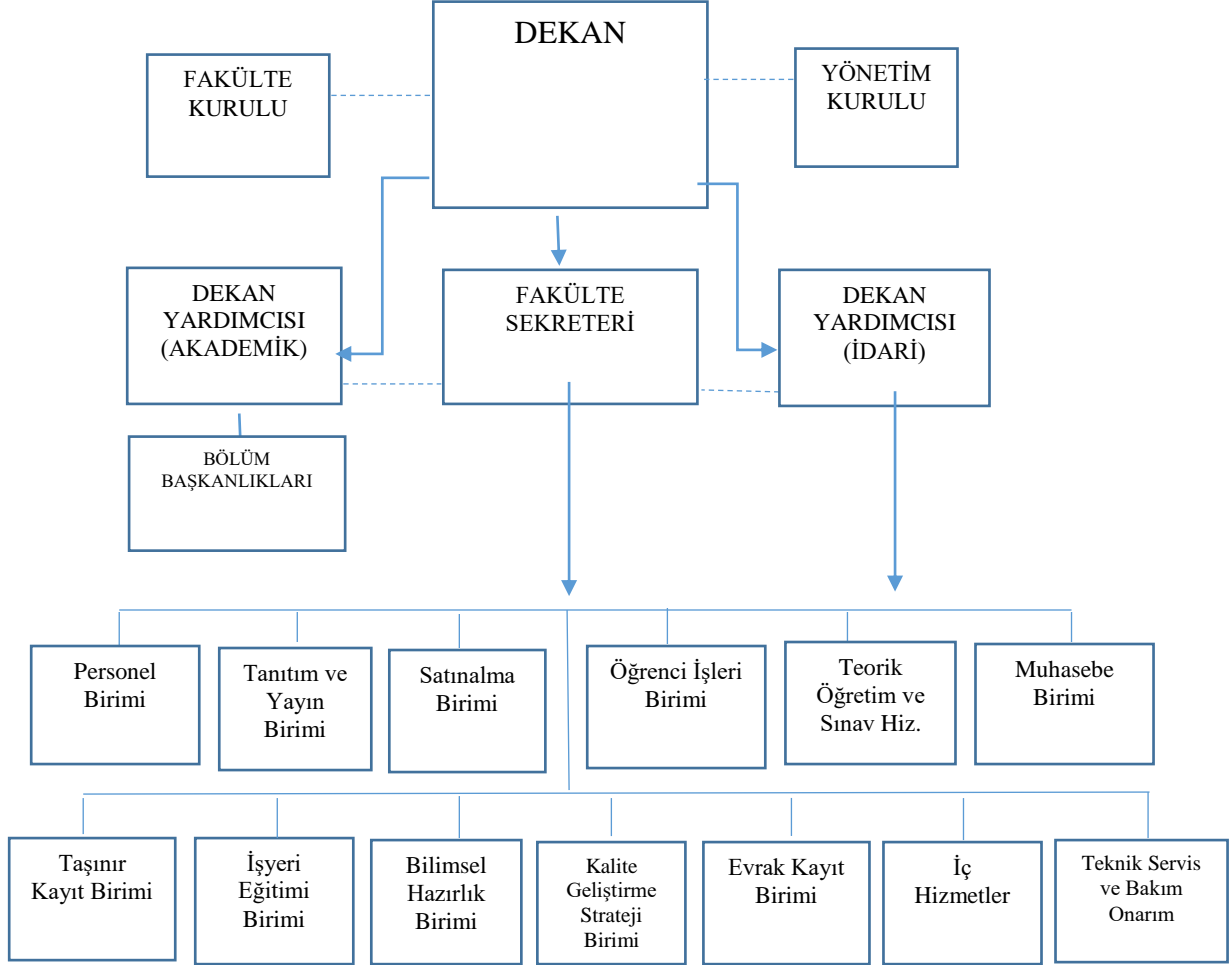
DEKAN

FAKÜLTE KURULU

YÖNETİM KURULU

DEKAN YARDIMCISI (AKADEMİK)

FAKÜLTE SEKRETERİ

DEKAN YARDIMCISI (İDARİ)

BÖLÜM BAŞKANLIKLARI

Personel Birimi

Tanıtım ve Yayın Birimi

Satınalma Birimi

Öğrenci İşleri Birimi

Teorik Öğretim ve Sınav Hiz.

Muhasebe Birimi

Taşınır Kayıt Birimi

İşyeri Eğitimi Birimi

Bilimsel Hazırlık Birimi

Kalite Geliştirme Strateji Birimi

Evrak Kayıt Birimi

İç Hizmetler

Teknik Servis ve Bakım Onarım